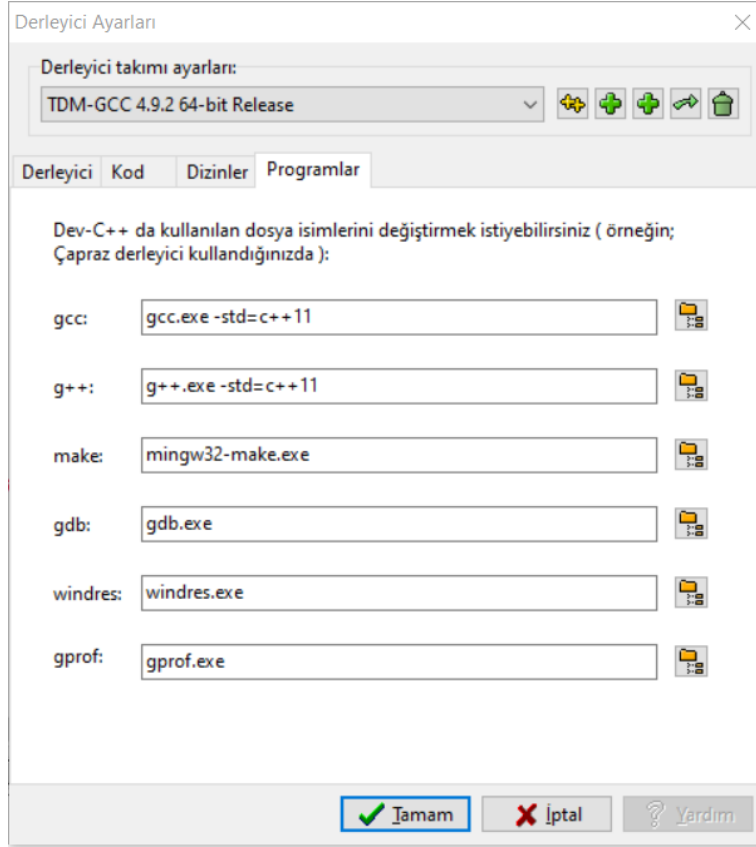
Derleyici Ayarları

Derleyici takımı ayarları:

TDM-GCC 4.9.2 64-bit Release

Derleyici | Kod | Dizinler | Programlar

Dev-C++ da kullanılan dosya isimlerini değiştirmek istiyebilirsiniz ( örneğin; Çapraz derleyici kullandığınızda ):

gcc: gcc.exe -std=c++11

g++: g++.exe -std=c++11

make: mingw32-make.exe

gdb: gdb.exe

windres: windres.exe

gprof: gprof.exe

Tamam | İptal | Yardım